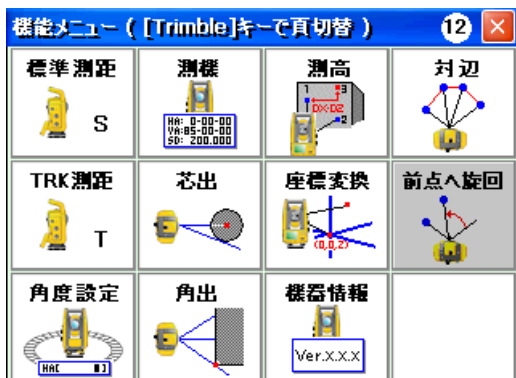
機能メニュー（[Trimble]キーで頁切替） 12 ×

標準測距
S

測標
HA: 0-00-00
VA:85-00-00
SD: 200.000

測高
1 3
DX:D2
2

対辺

TRK測距
T

芯出

座標変換
(0,0,Z)

前点へ旋回

角度設定
HAC

角出

機器情報
Ver.X.X.X